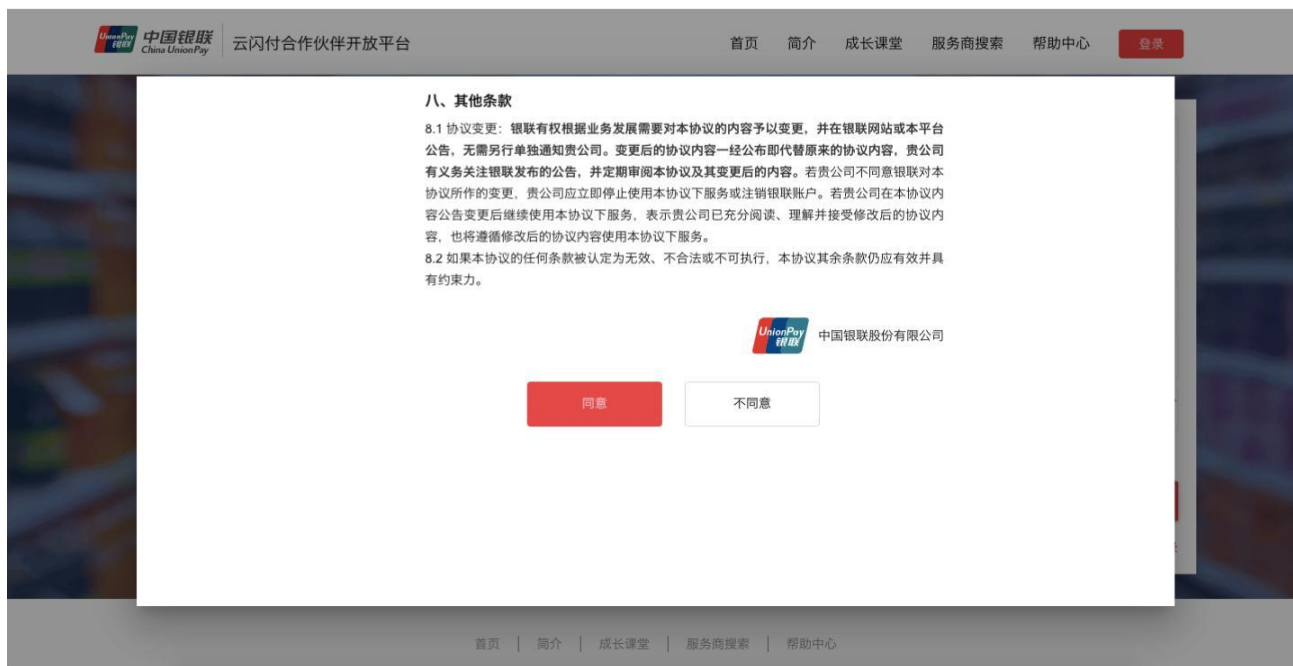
UnionPay 银联 中国银联 China UnionPay 云闪付合作伙伴开放平台

首页 简介 成长课堂 服务商搜索 帮助中心 登录

八、其他条款

8.1 协议变更：银联有权根据业务发展需要对本协议的内容予以变更，并在银联网站或本平台公告，无需另行单独通知贵公司。变更后的协议内容一经公布即代替原来的协议内容，贵公司有义务关注银联发布的公告，并定期审阅本协议及其变更后的内容。若贵公司不同意银联对本协议所作的变更，贵公司应立即停止使用本协议下服务或注销银联账户。若贵公司在本协议内容公告变更后继续使用本协议下服务，表示贵公司已充分阅读、理解并接受修改后的协议内容，也将遵循修改后的协议内容使用本协议下服务。

8.2 如果本协议的任何条款被认定为无效、不合法或不可执行，本协议其余条款仍应有效并具有约束力。

UnionPay 银联 中国银联股份有限公司

同意 不同意

首页 | 简介 | 成长课堂 | 服务商搜索 | 帮助中心